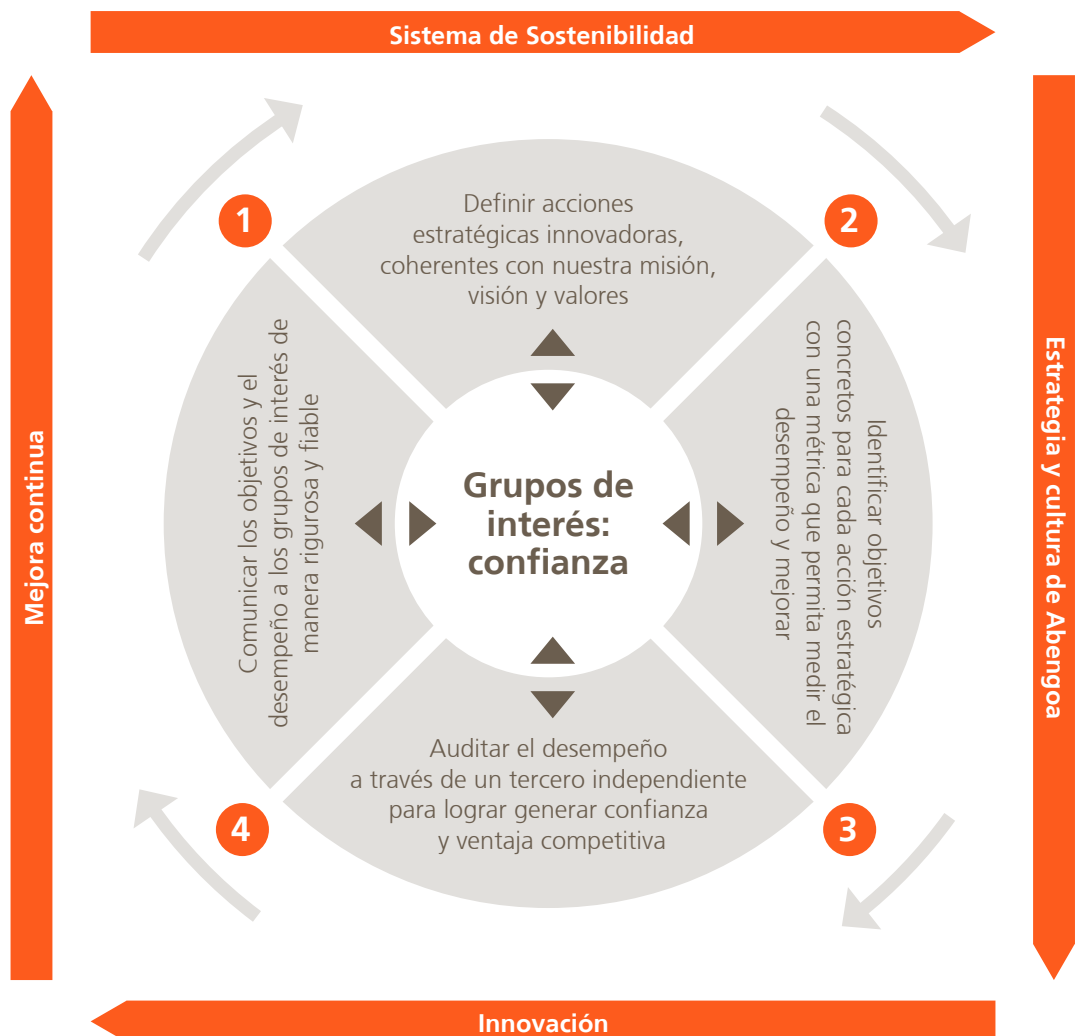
Sistema de Sostenibilidad

Estrategia y cultura de Abengoa

Innovación

Mejora continua

1

Definir acciones estratégicas innovadoras, coherentes con nuestra misión, visión y valores

2

Identificar objetivos concretos para cada acción estratégica con una métrica que permita medir el desempeño y mejorar

3

Auditar el desempeño a través de un tercero independiente para lograr generar confianza y ventaja competitiva

4

Comunicar los objetivos y el desempeño a los grupos de interés de manera rigurosa y fiable

Grupos de interés: confianza